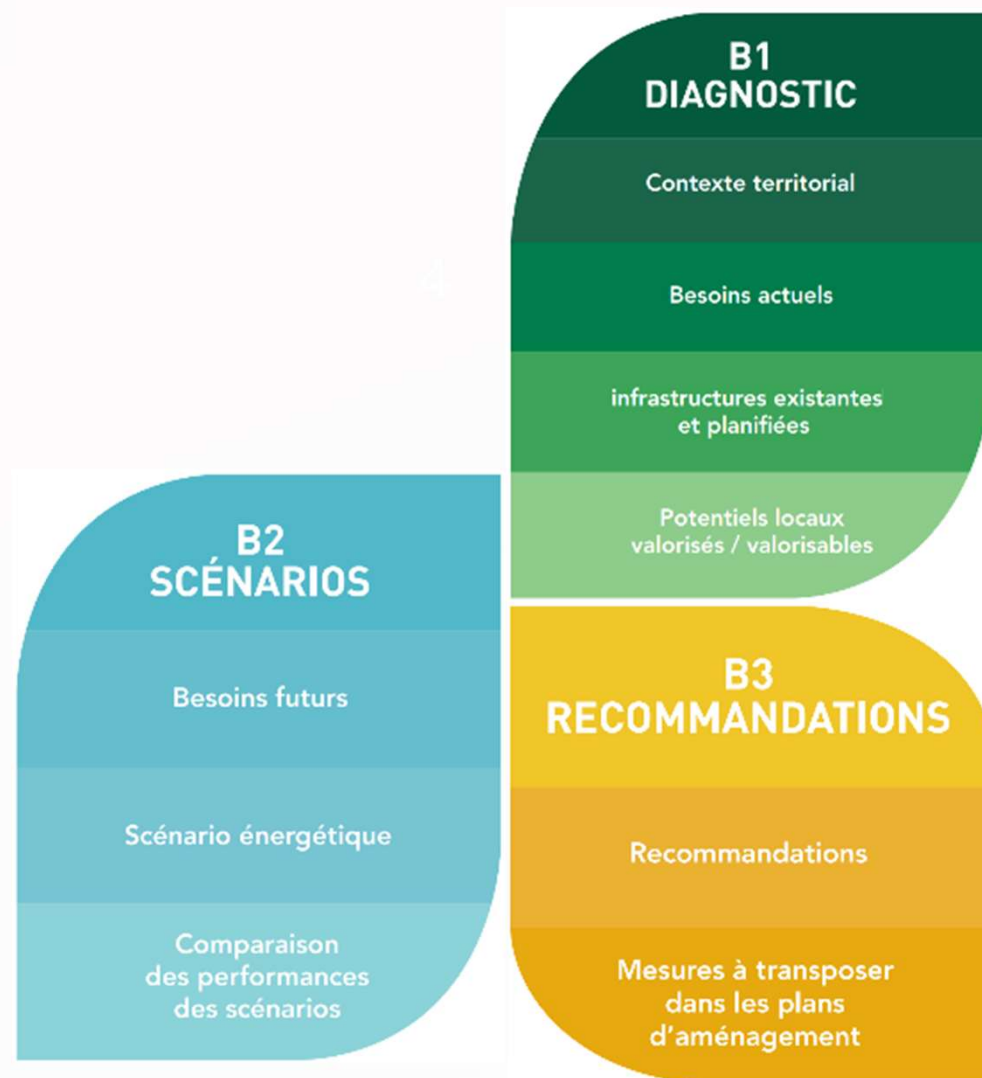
B1
DIAGNOSTIC

Contexte territorial

Besoins actuels

infrastructures existantes et planifiées

Potentiels locaux valorisés / valorisables

B2
SCÉNARIOS

Besoins futurs

Scénario énergétique

Comparaison des performances des scénarios

B3
RECOMMANDATIONS

Recommandations

Mesures à transposer dans les plans d'aménagement